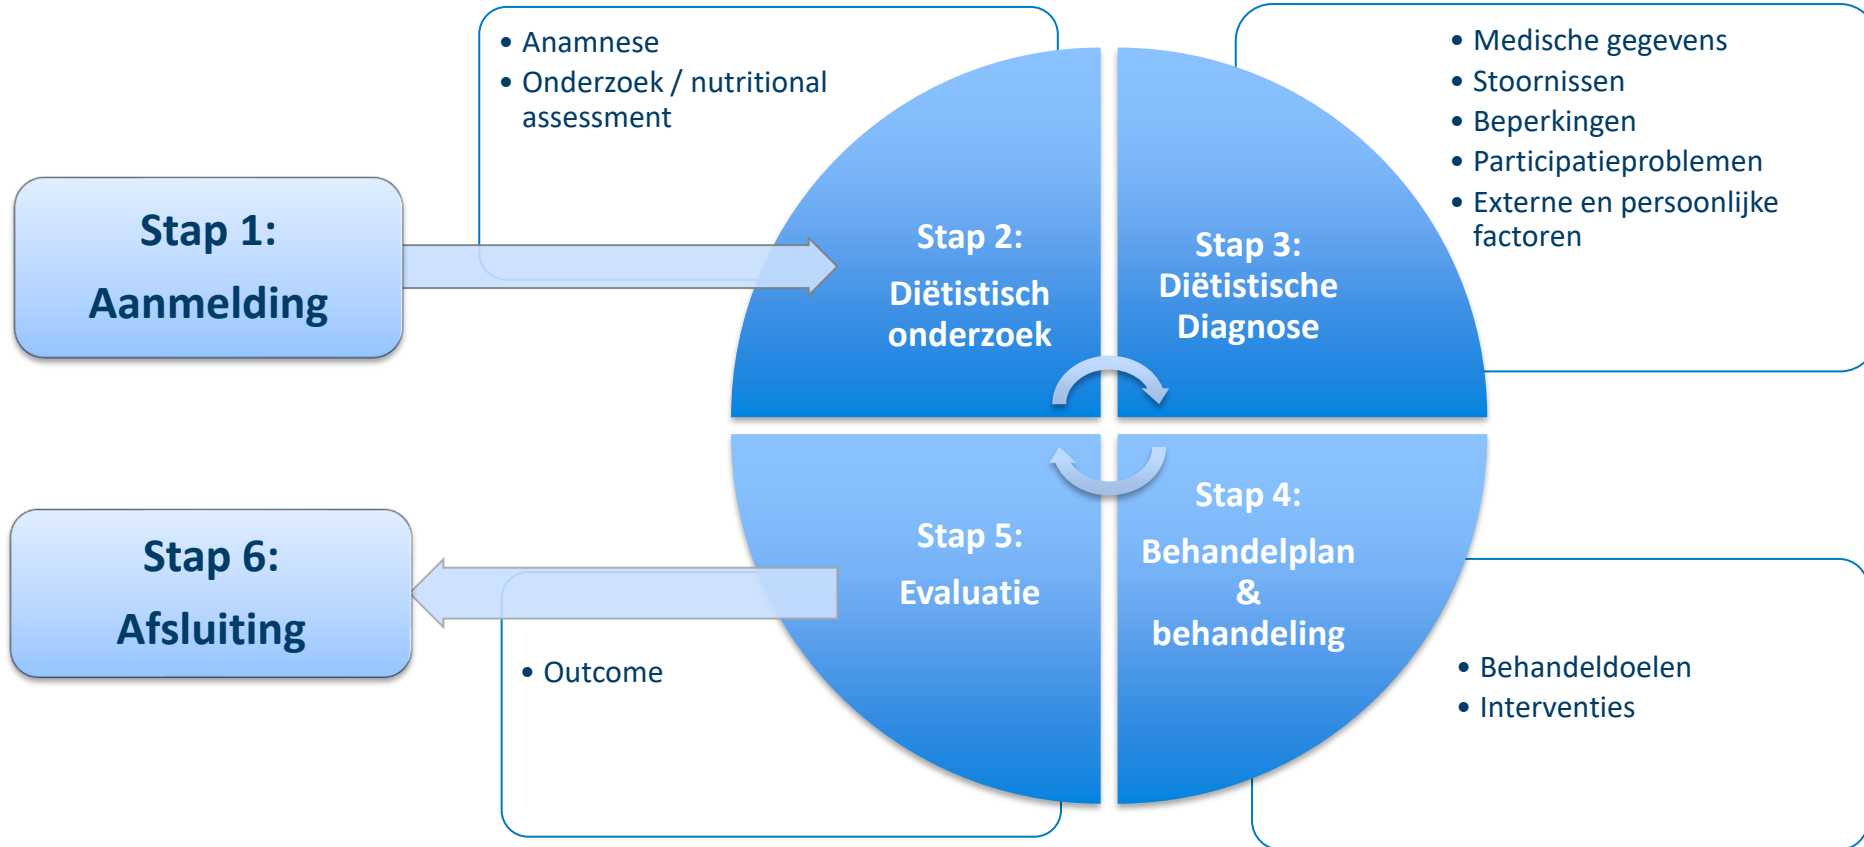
Stap 1:
Aanmelding

- Anamnese
- Onderzoek / nutritional assessment

Stap 2:
Diëtistisch onderzoek

Stap 3:
Diëtistische Diagnose

- Medische gegevens
- Stoornissen
- Beperkingen
- Participatieproblemen
- Externe en persoonlijke factoren

Stap 6:
Afsluiting

Stap 5:
Evaluatie

- Outcome

Stap 4:
Behandelplan & behandeling

- Behandeldoelen
- Interventies